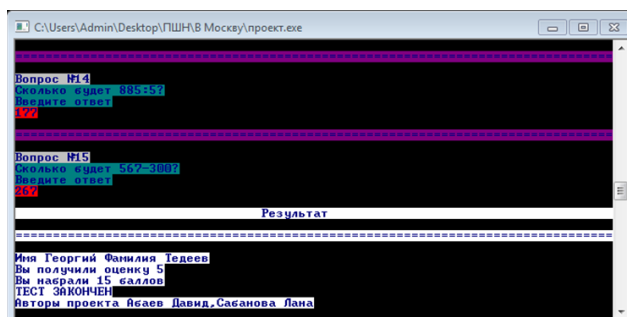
C:\Users\Admin\Desktop\ПШН\В Москву\проект.exe

Вопрос №14
Сколько будет 885:5?
Введите ответ
177

Вопрос №15
Сколько будет 567-300?
Введите ответ
267

Результат

Имя Георгий Фамилия Тедеев
Вы получили оценку 5
Вы набрали 15 баллов
ТЕСТ ЗАКОНЧЕН
Авторы проекта Абаев Давид,Сабанова Лана